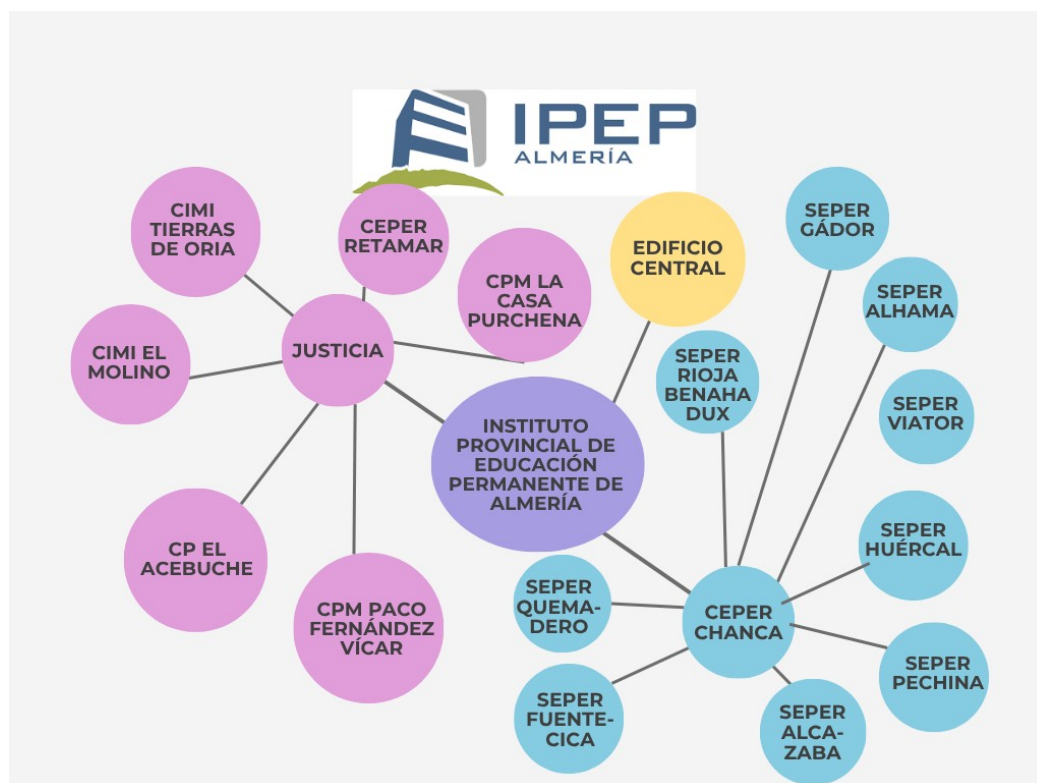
IPEP
ALMERÍA

CIMI TIERRAS DE ORIA

CEPER RETAMAR

CPM LA CASA PURCHENA

EDIFICIO CENTRAL

SEPER GÁDOR

SEPER ALHAMA

CIMI EL MOLINO

JUSTICIA

SEPER RIOJA BENAHA DUX

SEPER VIATOR

INSTITUTO PROVINCIAL DE EDUCACIÓN PERMANENTE DE ALMERÍA

SEPER HUÉRCAL

CP EL ACEBUCHE

CPM PACO FERNÁNDEZ VÍCAR

SEPER QUEMA-DERO

CEPER CHANCA

SEPER PECHINA

SEPER FUENTE-CICA

SEPER ALCA-ZABA